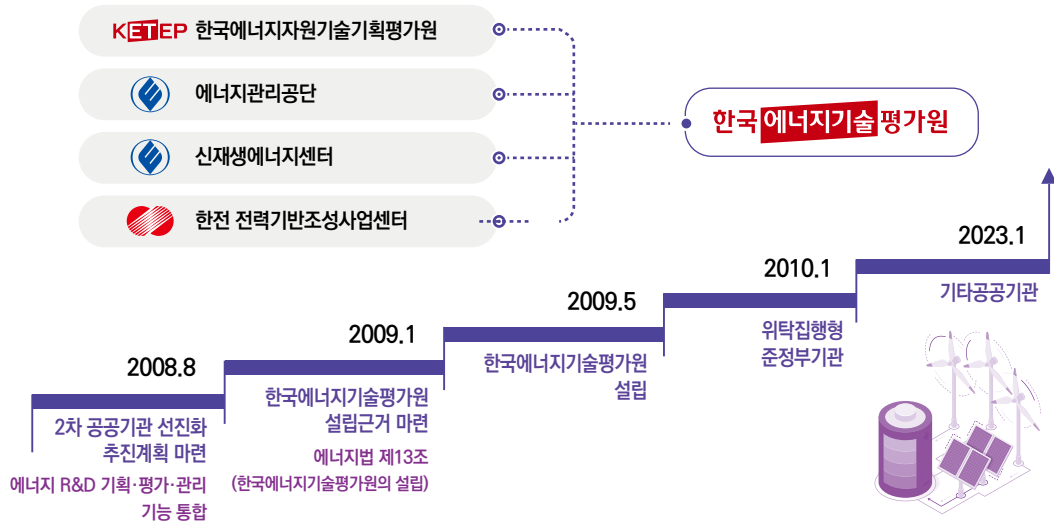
KETEP 한국에너지자원기술기획평가원

에너지관리공단

신재생에너지센터

한전 전력기반조성사업센터

한국에너지기술평가원

2008.8

2차 공공기관 선진화 추진계획 마련

에너지 R&D 기획·평가·관리 기능 통합

2009.1

한국에너지기술평가원 설립근거 마련

에너지법 제13조 (한국에너지기술평가원의 설립)

2009.5

한국에너지기술평가원 설립

2010.1

위탁집행형 준정부기관

2023.1

기타공공기관